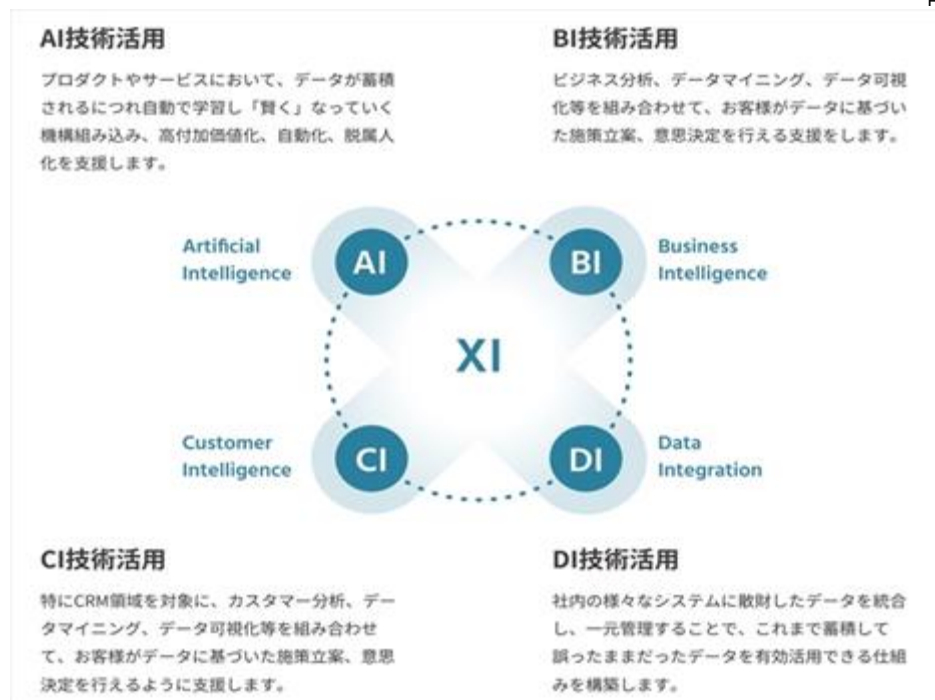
AI技術活用

プロダクトやサービスにおいて、データが蓄積されるにつれ自動で学習し「賢く」なっていく機構組み込み、高付加価値化、自動化、脱属人化を支援します。

BI技術活用

ビジネス分析、データマイニング、データ可視化等を組み合わせて、お客様がデータに基づいた施策立案、意思決定を行える支援をします。

Artificial Intelligence

AI

BI

Business Intelligence

XI

Customer Intelligence

CI

DI

Data Integration

CI技術活用

特にCRM領域を対象に、カスタマー分析、データマイニング、データ可視化等を組み合わせて、お客様がデータに基づいた施策立案、意思決定を行えるように支援します。

DI技術活用

社内の様々なシステムに散財したデータを統合し、一元管理することで、これまで蓄積して誤ったままだったデータを有効活用できる仕組みを構築します。